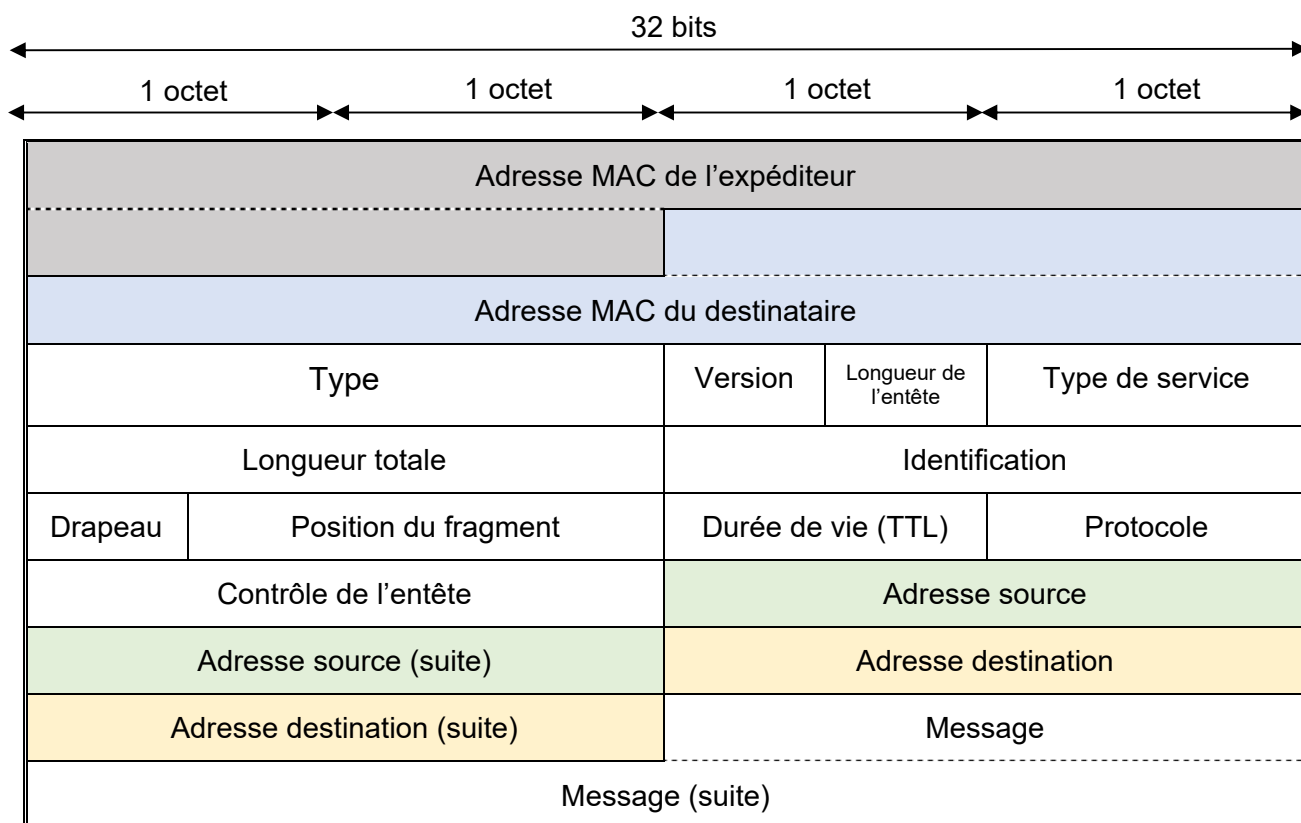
32 bits

| 1 octet | 1 octet | 1 octet | 1 octet |
|---|---|---|---|
| Adresse MAC de l’expéditeur | | | |
| | | | |
| Adresse MAC du destinataire | | | |
| Type | | Version / Longueur de l’entête | Type de service |
| Longueur totale | | Identification | |
| Drapeau | Position du fragment | Durée de vie (TTL) | Protocole |
| Contrôle de l’entête | | Adresse source | |
| Adresse source (suite) | | Adresse destination | |
| Adresse destination (suite) | | Message | |
| Message (suite) | | | |